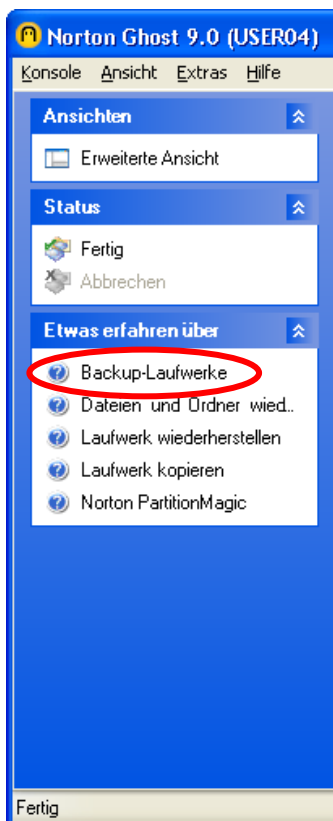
Norton Ghost 9.0 (USER04)

Konsole Ansicht Extras Hilfe

Ansichten

Erweiterte Ansicht

Status

Fertig

Abbrechen

Etwas erfahren über

Backup-Laufwerke

Dateien und Ordner wied..

Laufwerk wiederherstellen

Laufwerk kopieren

Norton PartitionMagic

Fertig